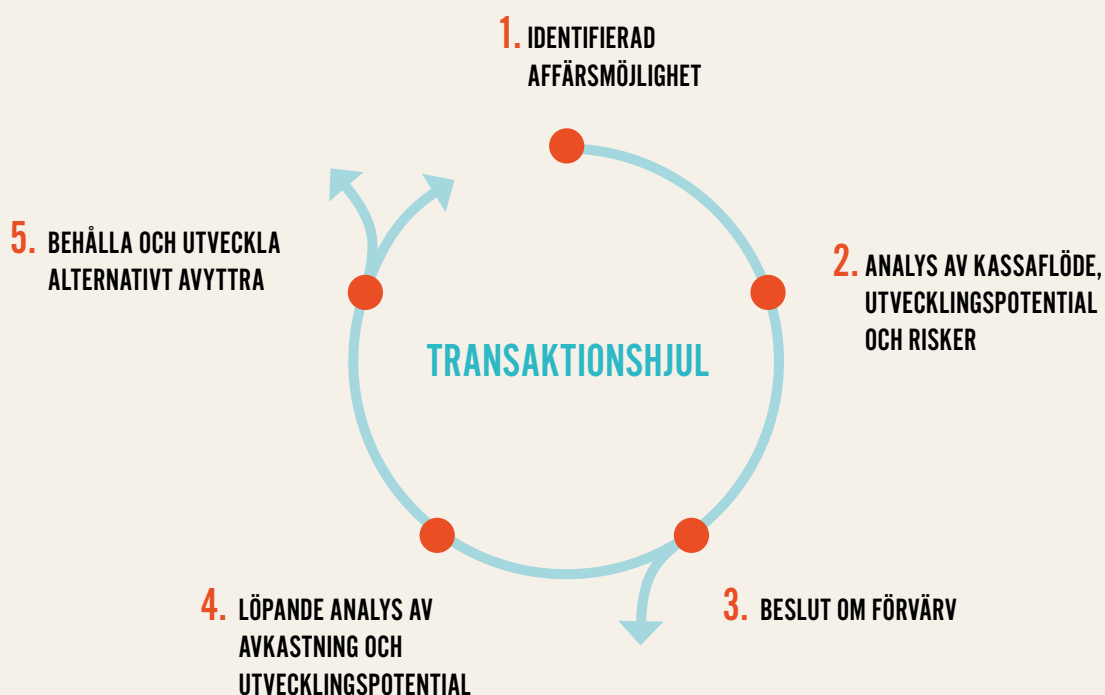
1. IDENTIFIERAD AFFÄRSMÖJLIGHET

5. BEHÅLLA OCH UTVECKLA ALTERNATIVT AVYTTRA

2. ANALYS AV KASSAFLÖDE, UTVECKLINGSPOTENTIAL OCH RISKER

TRANSAKTIONSHJUL

4. LÖPANDE ANALYS AV AVKASTNING OCH UTVECKLINGSPOTENTIAL

3. BESLUT OM FÖRVÄRV